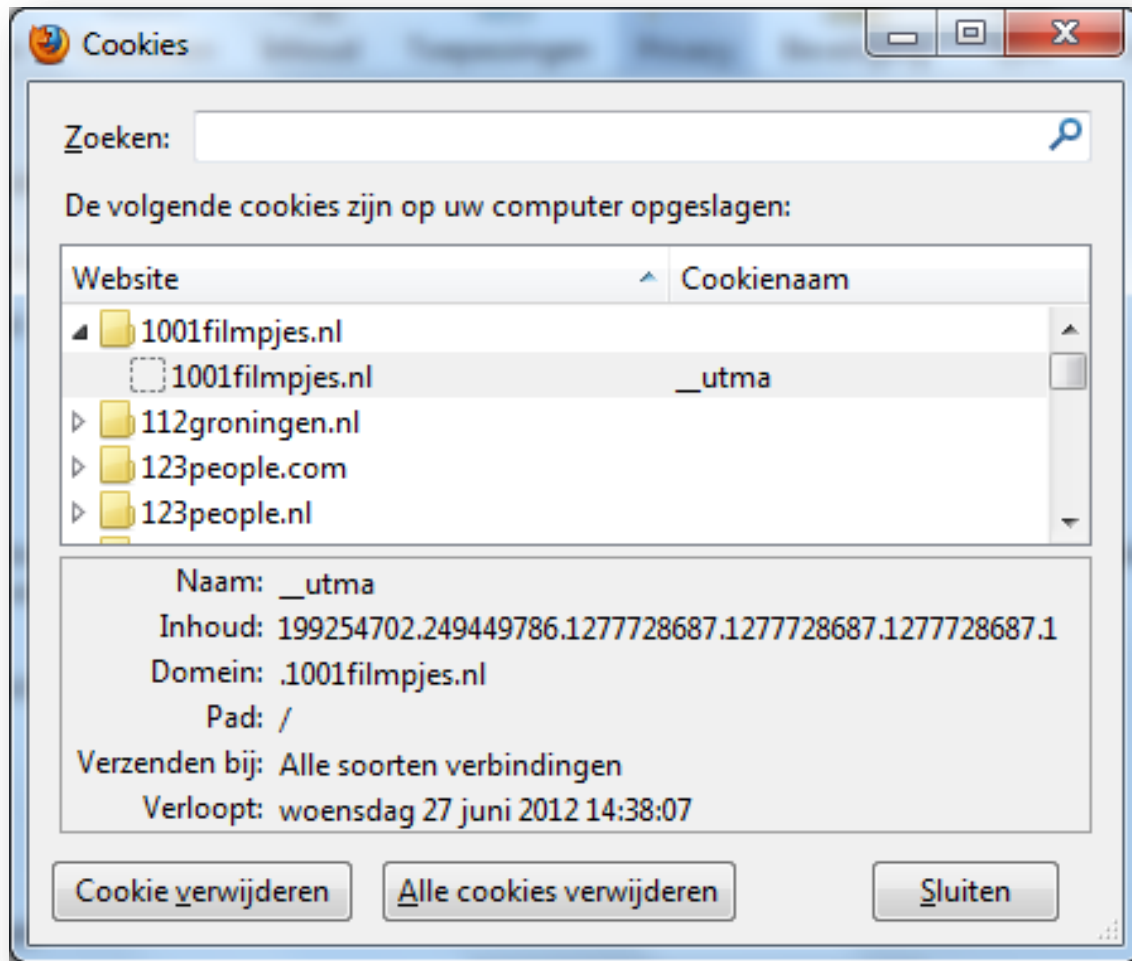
Cookies

Zoeken:

De volgende cookies zijn op uw computer opgeslagen:

| Website | Cookienaam |
|---|---|
| 1001filmpjes.nl | |
| 1001filmpjes.nl | __utma |
| 112groningen.nl | |
| 123people.com | |
| 123people.nl | |

Naam: __utma
Inhoud: 199254702.249449786.1277728687.1277728687.1277728687.1
Domein: .1001filmpjes.nl
Pad: /
Verzenden bij: Alle soorten verbindingen
Verloopt: woensdag 27 juni 2012 14:38:07

Cookie verwijderen
Alle cookies verwijderen
Sluiten